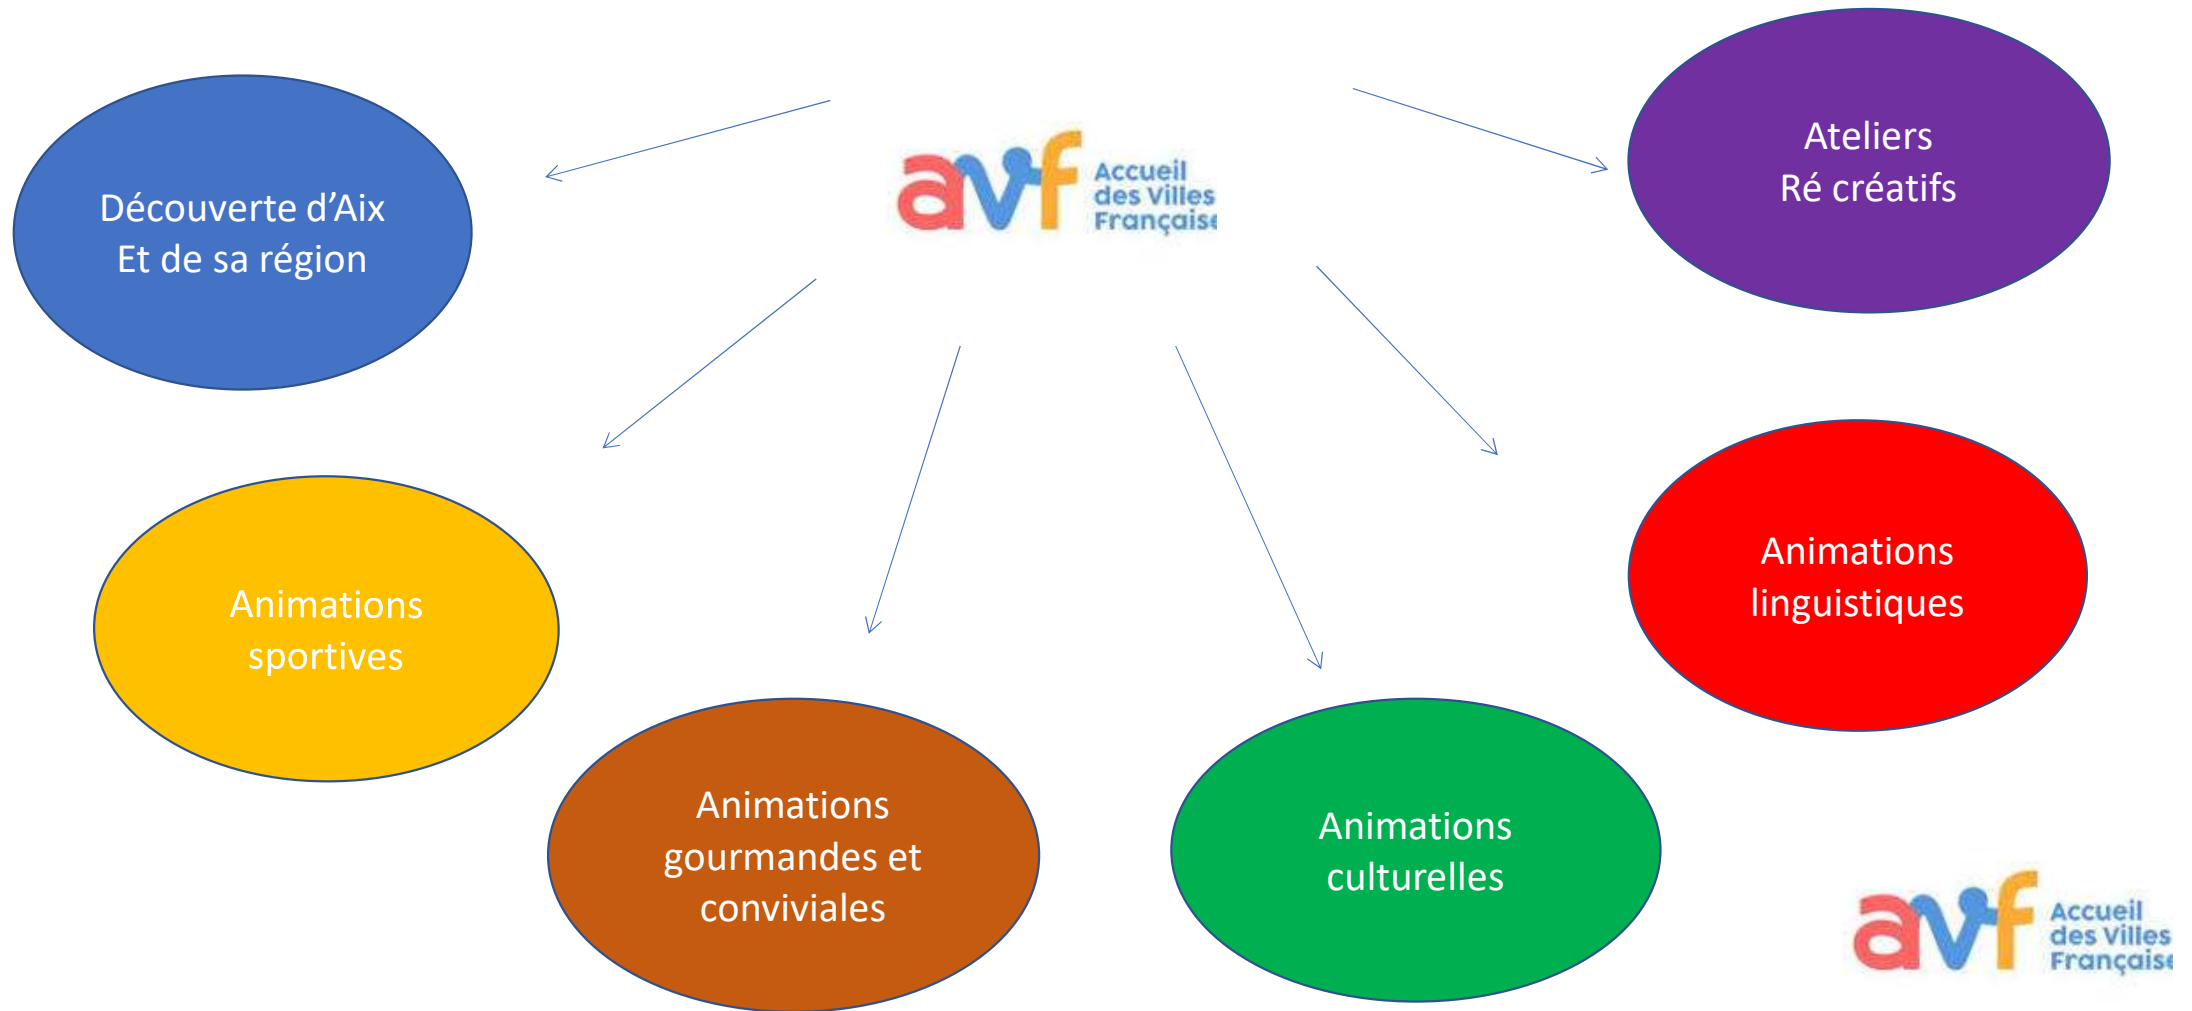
avf Accueil des Villes Française

Découverte d'Aix
Et de sa région

Ateliers
Ré créatifs

Animations
sportives

Animations
linguistiques

Animations
gourmandes et
conviviales

Animations
culturelles

avf Accueil des Villes Française